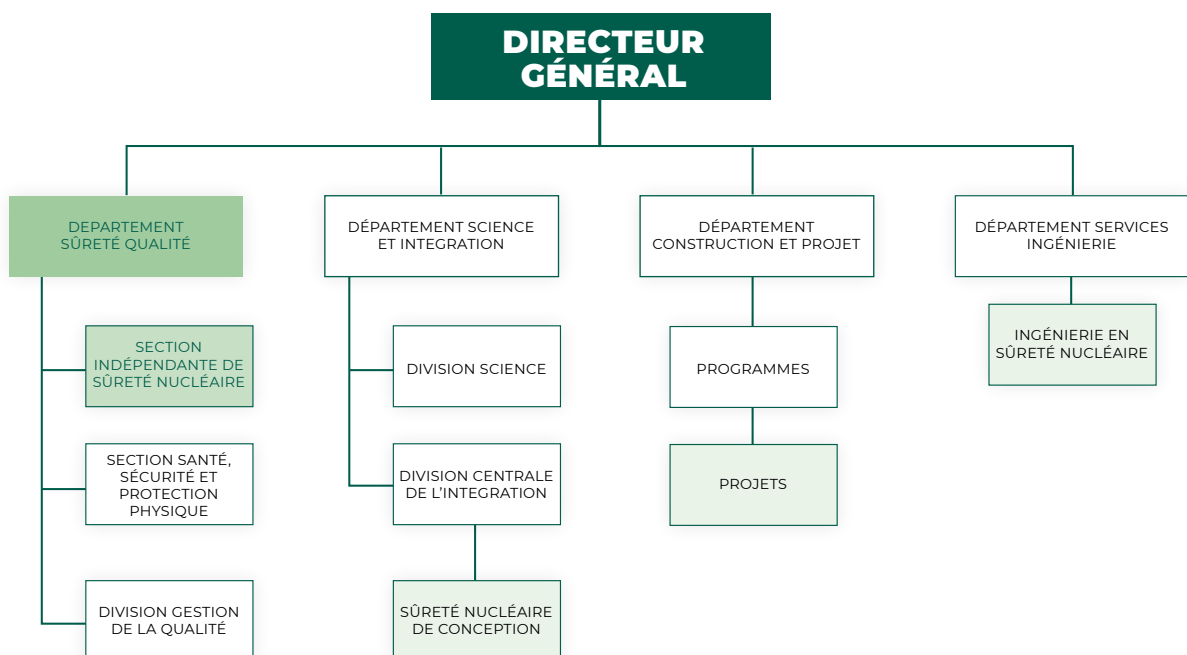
DIRECTEUR GÉNÉRAL

DEPARTEMENT SÛRETÉ QUALITÉ

SECTION INDÉPENDANTE DE SÛRETÉ NUCLÉAIRE

SECTION SANTÉ, SÉCURITÉ ET PROTECTION PHYSIQUE

DIVISION GESTION DE LA QUALITÉ

DÉPARTEMENT SCIENCE ET INTEGRATION

DIVISION SCIENCE

DIVISION CENTRALE DE L'INTEGRATION

SÛRETÉ NUCLÉAIRE DE CONCEPTION

DÉPARTEMENT CONSTRUCTION ET PROJET

PROGRAMMES

PROJETS

DÉPARTEMENT SERVICES INGÉNIERIE

INGÉNIERIE EN SÛRETÉ NUCLÉAIRE